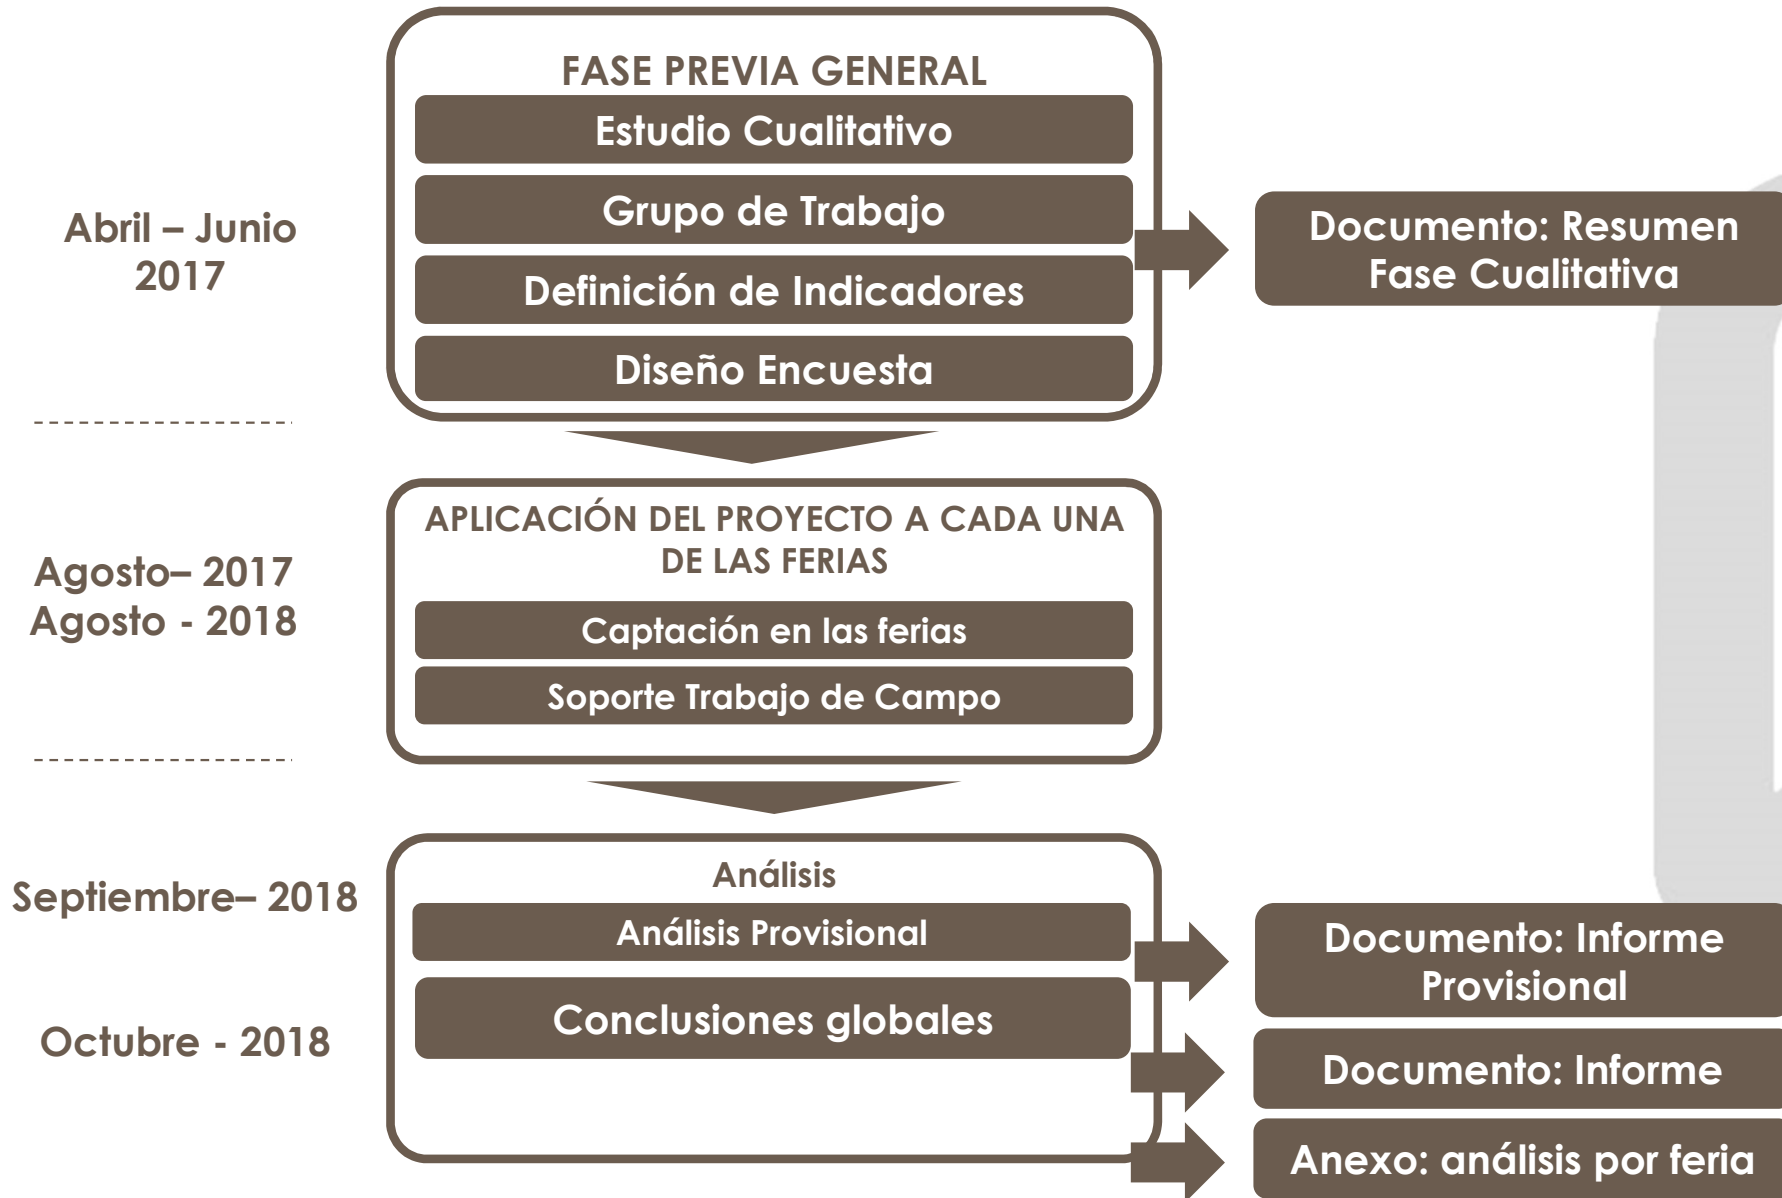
Abril – Junio 2017

FASE PREVIA GENERAL

Estudio Cualitativo

Grupo de Trabajo

Definición de Indicadores

Diseño Encuesta

Documento: Resumen Fase Cualitativa

Agosto– 2017
Agosto - 2018

APLICACIÓN DEL PROYECTO A CADA UNA DE LAS FERIAS

Captación en las ferias

Soporte Trabajo de Campo

Septiembre– 2018

Octubre - 2018

Análisis

Análisis Provisional

Conclusiones globales

Documento: Informe Provisional

Documento: Informe

Anexo: análisis por feria